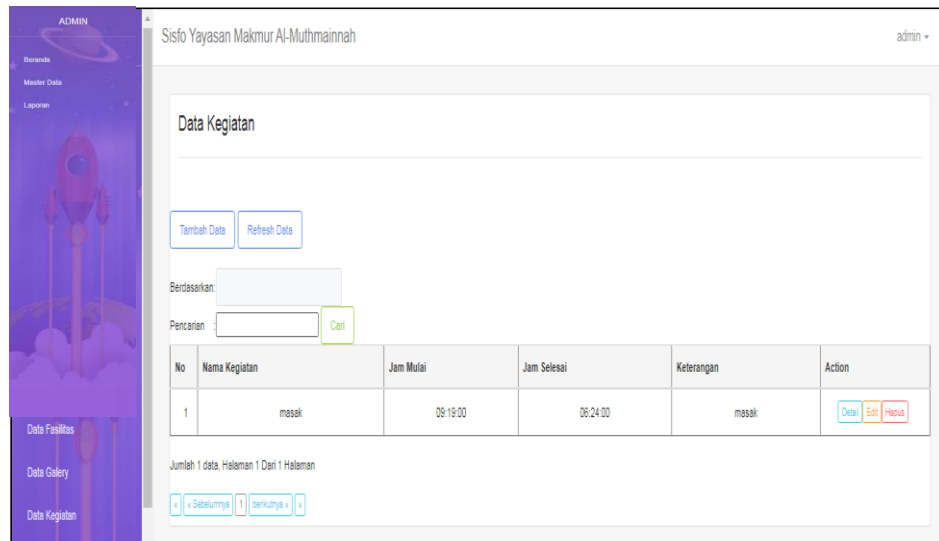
ADMIN

Beranda

Master Data

Laporan

Data Fasilitas

Data Galery

Data Kegiatan

Sisfo Yayasan Makmur Al-Muthmainnah

admin

Data Kegiatan

Tambah Data Refresh Data

Berdasarkan:

Pencarian : Cari

| No | Nama Kegiatan | Jam Mulai | Jam Selesai | Keterangan | Action |
|---|---|---|---|---|---|
| 1 | masak | 09:19:00 | 06:24:00 | masak | Detail Edit Hapus |

Jumlah 1 data, Halaman 1 Dari 1 Halaman

« « Sebelumnya 1 berikutnya » »